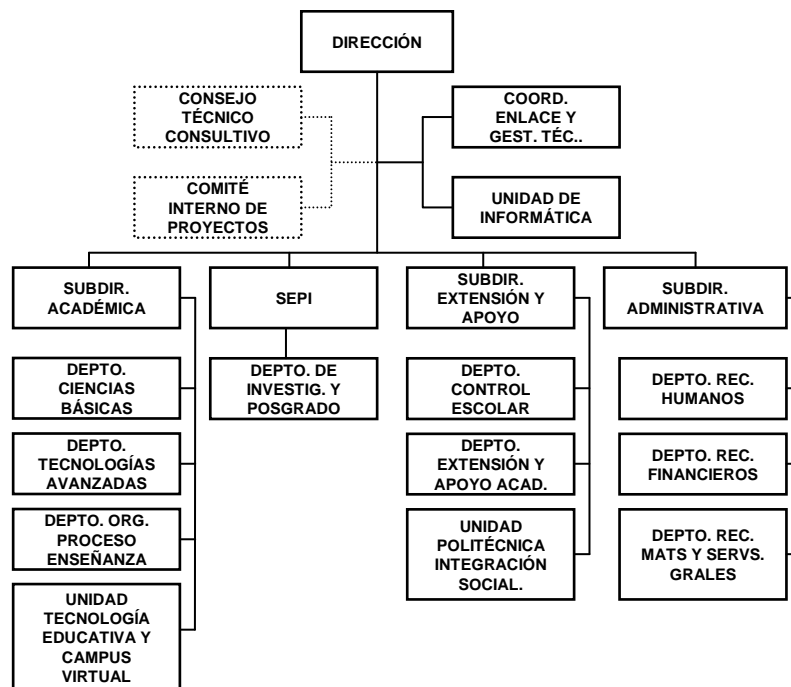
DIRECCIÓN

CONSEJO TÉCNICO CONSULTIVO

COMITÉ INTERNO DE PROYECTOS

COORD. ENLACE Y GEST. TÉC..

UNIDAD DE INFORMÁTICA

SUBDIR. ACADÉMICA

DEPTO. CIENCIAS BÁSICAS

DEPTO. TECNOLOGÍAS AVANZADAS

DEPTO. ORG. PROCESO ENSEÑANZA

UNIDAD TECNOLOGÍA EDUCATIVA Y CAMPUS VIRTUAL

SEPI

DEPTO. DE INVESTIG. Y POSGRADO

SUBDIR. EXTENSIÓN Y APOYO

DEPTO. CONTROL ESCOLAR

DEPTO. EXTENSIÓN Y APOYO ACAD.

UNIDAD POLITÉCNICA INTEGRACIÓN SOCIAL.

SUBDIR. ADMINISTRATIVA

DEPTO. REC. HUMANOS

DEPTO. REC. FINANCIEROS

DEPTO. REC. MATS Y SERVS. GRALES